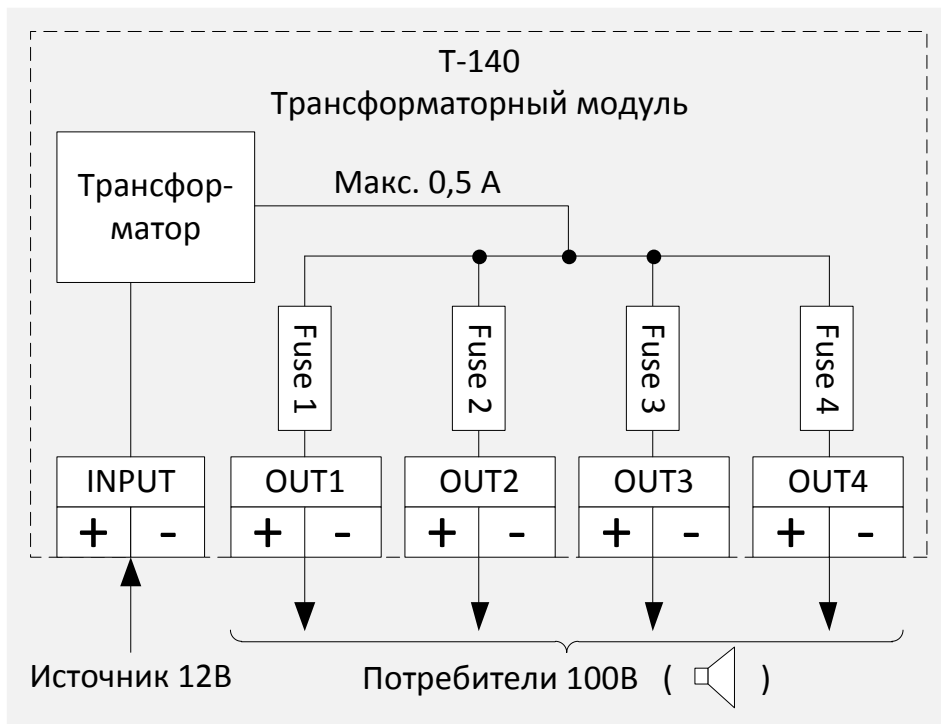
T-140
Трансформаторный модуль

Трансформатор

Макс. 0,5 А

Fuse 1

Fuse 2

Fuse 3

Fuse 4

| INPUT | | OUT1 | | OUT2 | | OUT3 | | OUT4 | |
|---|---|---|---|---|---|---|---|---|---|
| + | - | + | - | + | - | + | - | + | - |

Источник 12В

Потребители 100В ( )